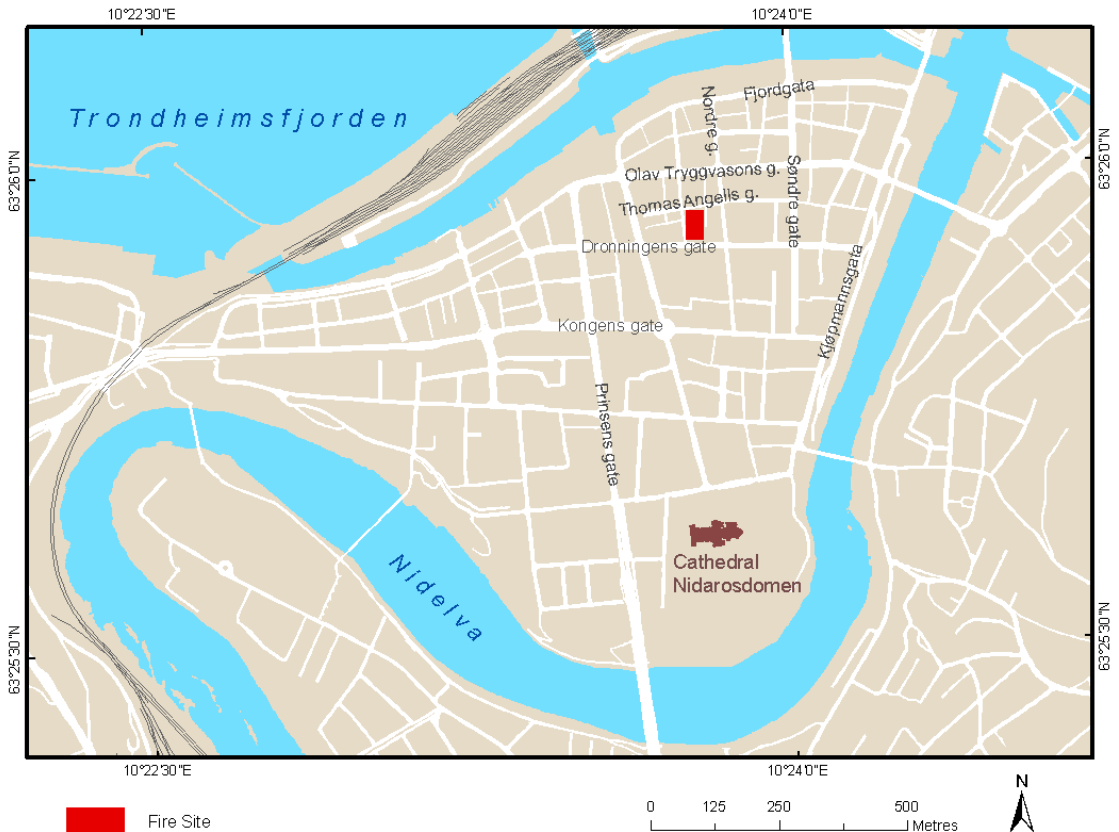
10°22'30"E
10°24'0"E

Trondheimsfjorden

63°26'0"N
63°26'0"N

Fjordgata
Nordre g.
Olav Tryggvasons g.
Søndre gate
Thomas Angells g.
Dronningens gate
Kjøpmannsgata
Kongens gate
Prinsens gate

Nidelva

Cathedral
Nidarosdomen

63°25'30"N
63°25'30"N

10°22'30"E
10°24'0"E

Fire Site

0 125 250 500
Metres

N